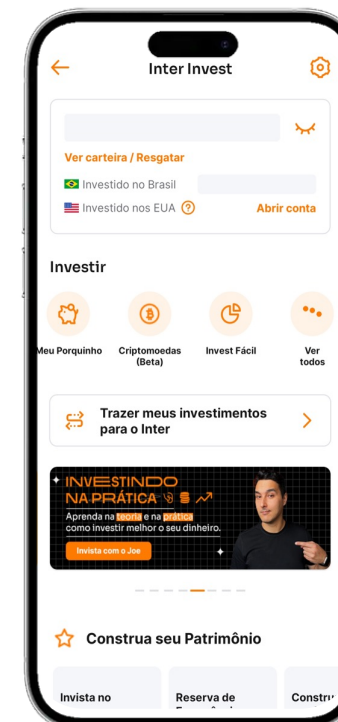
Inter Invest

Ver carteira / Resgatar

Investido no Brasil

Investido nos EUA

Abrir conta

Investir

Meu Porquinho

Criptomoedas (Beta)

Invest Fácil

Ver todos

Trazer meus investimentos para o Inter

INVESTINDO NA PRÁTICA

Aprenda na teoria e na prática como investir melhor o seu dinheiro.

Invista com o Joe

Construa seu Patrimônio

Invista no

Reserva de

Constr